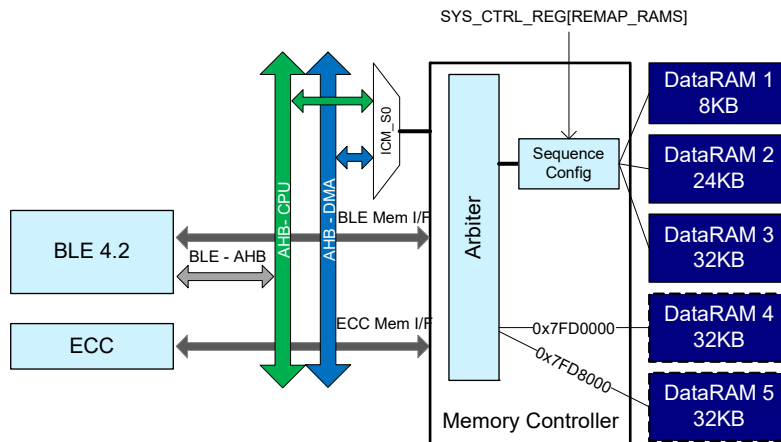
SYS_CTRL_REG[REMAP_RAMS]

AHB- CPU

AHB - DMA

ICM_S0

Arbiter

Sequence Config

DataRAM 1
8KB

DataRAM 2
24KB

DataRAM 3
32KB

DataRAM 4
32KB

DataRAM 5
32KB

BLE 4.2

BLE - AHB

BLE Mem I/F

ECC

ECC Mem I/F

0x7FD0000

0x7FD8000

Memory Controller